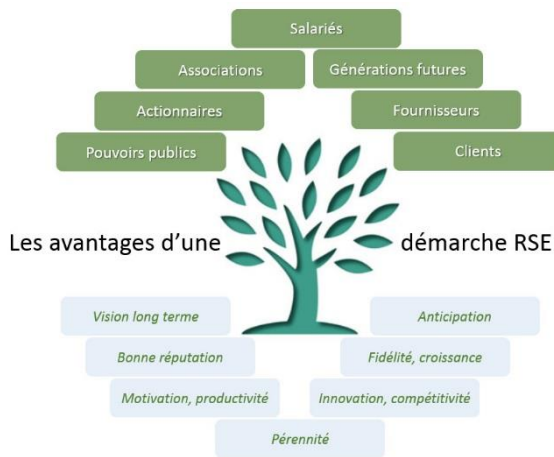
Salariés

Associations

Générations futures

Actionnaires

Fournisseurs

Pouvoirs publics

Clients

Les avantages d'une démarche RSE

Vision long terme

Anticipation

Bonne réputation

Fidélité, croissance

Motivation, productivité

Innovation, compétitivité

Pérennité